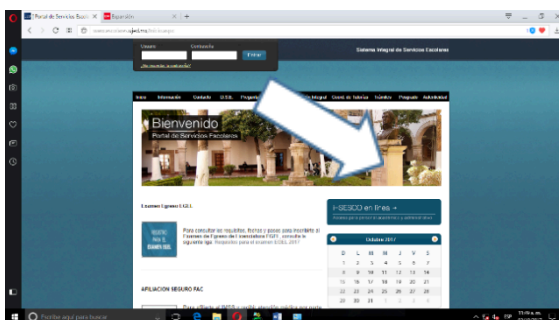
Portal de Servicios Escol
Bienvenido
Portal de Servicios Escolares
Usuario
Contraseña
Entrar
¿Olvidaste tu contraseña?
Sistema Integral de Servicios Escolares
Inicio
Información
Contacto
Integral
Cuenta de Tutorías
Trámites
Preguntas
Autoridades
Examen Egreso EGEL
Para consultar los requisitos, fechas y pasos para inscribirte al Examen de Egreso del Licenciatura EGEL, consulta la siguiente liga: Requisitos para el examen EGEL 2017
I-SESCO en línea →
Octubre 2017
| D | L | M | M | J | V | S |
|---|---|---|---|---|---|---|
| 1 | 2 | 3 | 4 | 5 | 6 | 7 |
| 8 | 9 | 10 | 11 | 12 | 13 | 14 |
| 15 | 16 | 17 | 18 | 19 | 20 | 21 |
| 22 | 23 | 24 | 25 | 26 | 27 | 28 |
| 29 | 30 | 31 | 1 | 2 | 3 | 4 |
AFILIACION SEGURO FAC
Escribe aquí para buscar
ESP